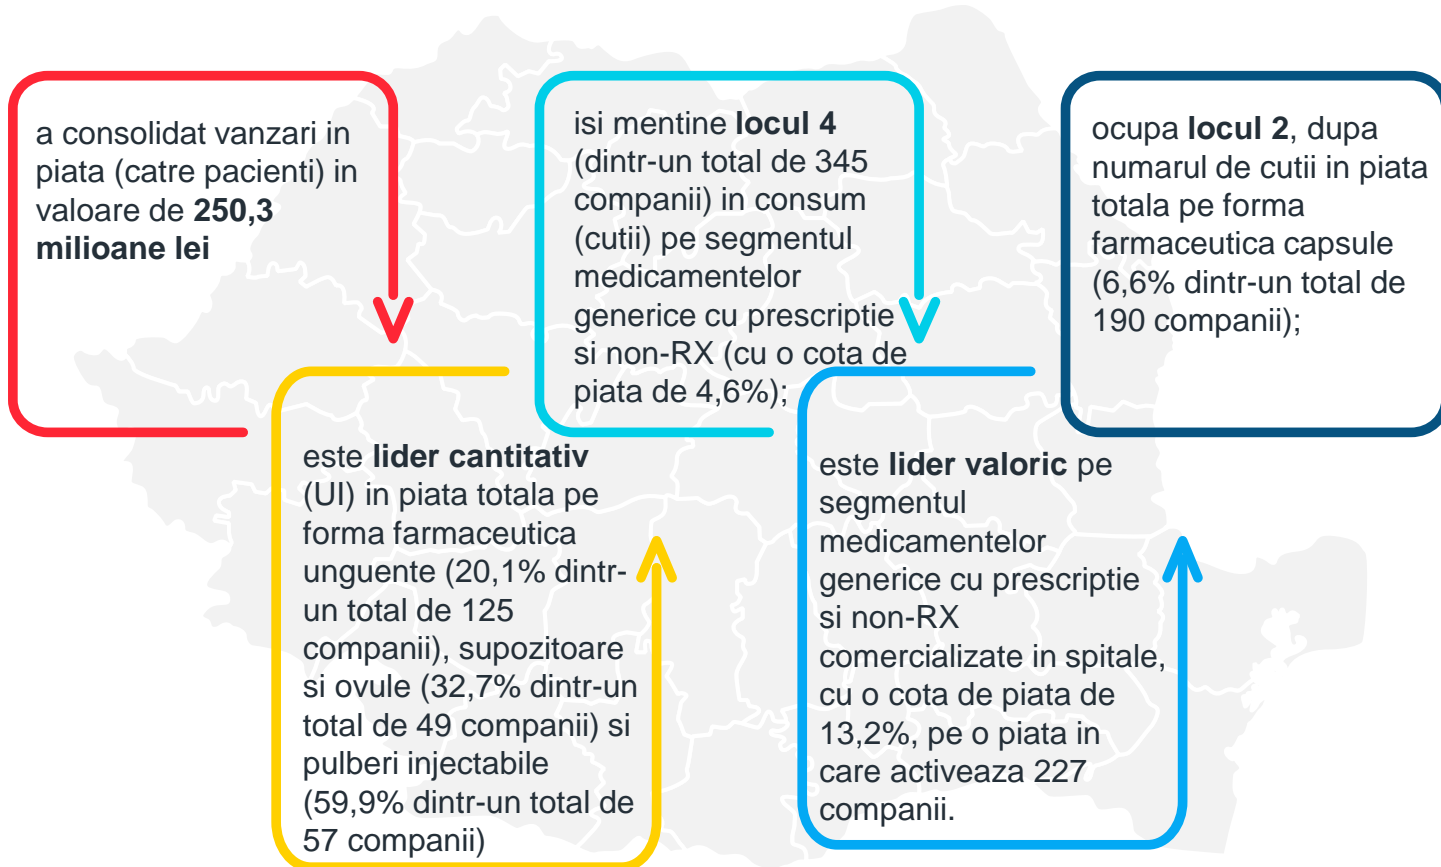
a consolidat vanzari in piata (catre pacienti) in valoare de **250,3 milioane lei**

isi mentine **locul 4** (dintr-un total de 345 companii) in consum (cutii) pe segmentul medicamentelor generice cu prescriptie si non-RX (cu o cota de piata de 4,6%);

ocupa **locul 2**, dupa numarul de cutii in piata totala pe forma farmaceutica capsule (6,6% dintr-un total de 190 companii);

este **lider cantitativ** (UI) in piata totala pe forma farmaceutica unguente (20,1% dintr-un total de 125 companii), supozitoare si ovule (32,7% dintr-un total de 49 companii) si pulberi injectabile (59,9% dintr-un total de 57 companii)

este **lider valoric** pe segmentul medicamentelor generice cu prescriptie si non-RX comercializate in spitale, cu o cota de piata de 13,2%, pe o piata in care activeaza 227 companii.